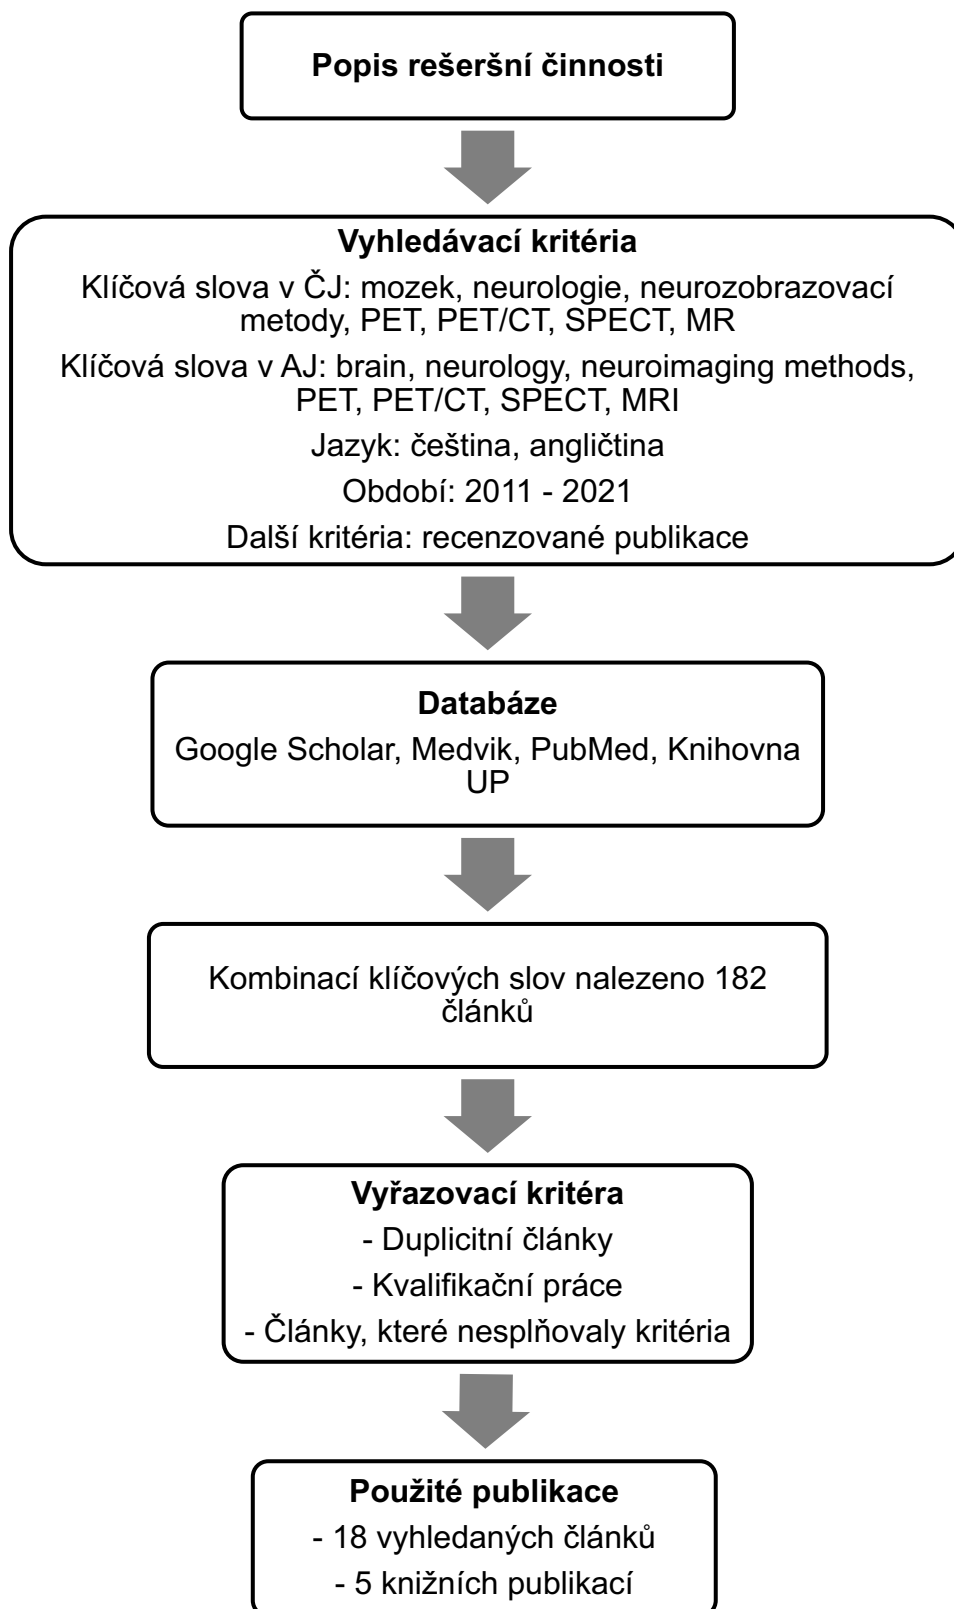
Popis rešeršní činnosti

Vyhledávací kritéria

Klíčová slova v ČJ: mozek, neurologie, neurozobrazovací metody, PET, PET/CT, SPECT, MR

Klíčová slova v AJ: brain, neurology, neuroimaging methods, PET, PET/CT, SPECT, MRI

Jazyk: čeština, angličtina

Období: 2011 - 2021

Další kritéria: recenzované publikace

Databáze

Google Scholar, Medvik, PubMed, Knihovna UP

Kombinací klíčových slov nalezeno 182 článků

Vyřazovací kritéra

- Duplicitní články

- Kvalifikační práce

- Články, které nesplňovaly kritéria

Použité publikace

- 18 vyhledaných článků

- 5 knižních publikací